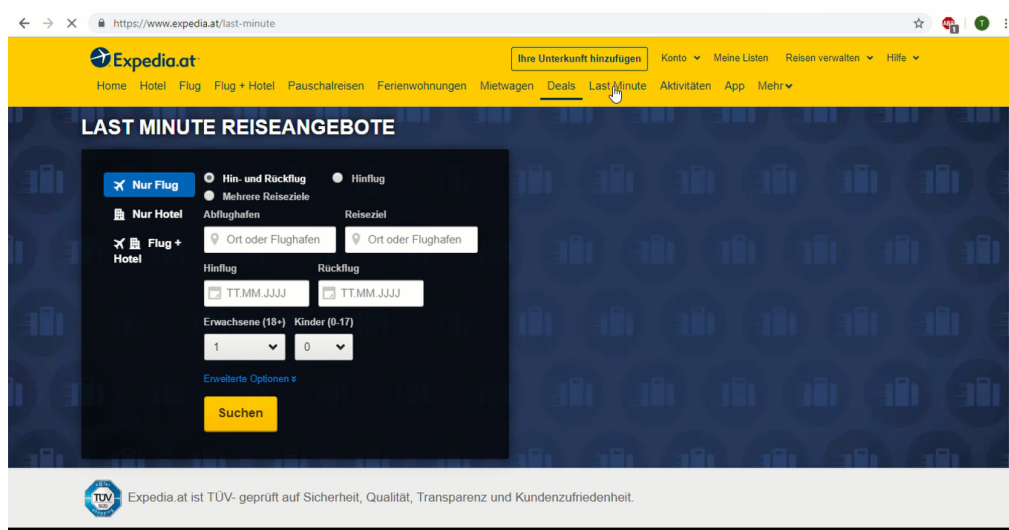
https://www.expedia.at/last-minute

Expedia.at

Ihre Unterkunft hinzufügen Konto Meine Listen Reisen verwalten Hilfe

Home Hotel Flug Flug + Hotel Pauschalreisen Ferienwohnungen Mietwagen Deals Last Minute Aktivitäten App Mehr

LAST MINUTE REISEANGEBOTE

Nur Flug
Nur Hotel
Flug + Hotel

Hin- und Rückflug
Hinflug
Mehrere Reiseziele

Abflughafen
Ort oder Flughafen
Reiseziel
Ort oder Flughafen

Hinflug
TT.MM.JJJJ
Rückflug
TT.MM.JJJJ

Erwachsene (18+)
1
Kinder (0-17)
0

Erweiterte Optionen

Suchen

TÜV SÜD

Expedia.at ist TÜV- geprüft auf Sicherheit, Qualität, Transparenz und Kundenzufriedenheit.